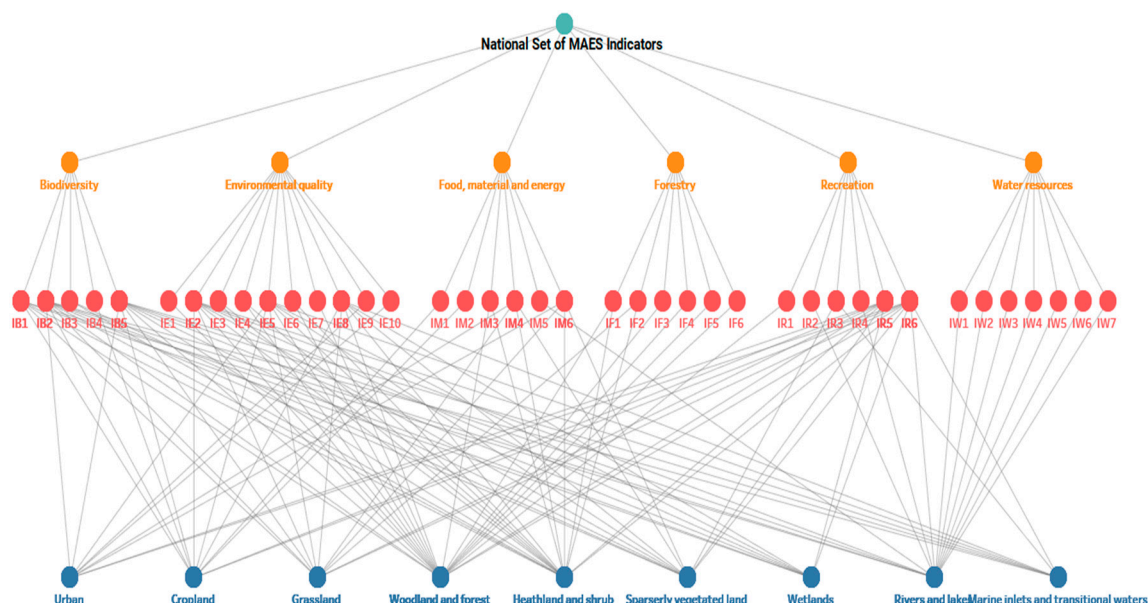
National Set of MAES Indicators

Biodiversity

Environmental quality

Food, material and energy

Forestry

Recreation

Water resources

IB1 IB2 IB3 IB4 IB5

IE1 IE2 IE3 IE4 IE5 IE6 IE7 IE8 IE9 IE10

IM1 IM2 IM3 IM4 IM5 IM6

IF1 IF2 IF3 IF4 IF5 IF6

IR1 IR2 IR3 IR4 IR5 IR6

IW1 IW2 IW3 IW4 IW5 IW6 IW7

Urban

Cropland

Grassland

Woodland and forest

Heathland and shrub

Sparserly vegetated land

Wetlands

Rivers and lake

Marine inlets and transitional waters